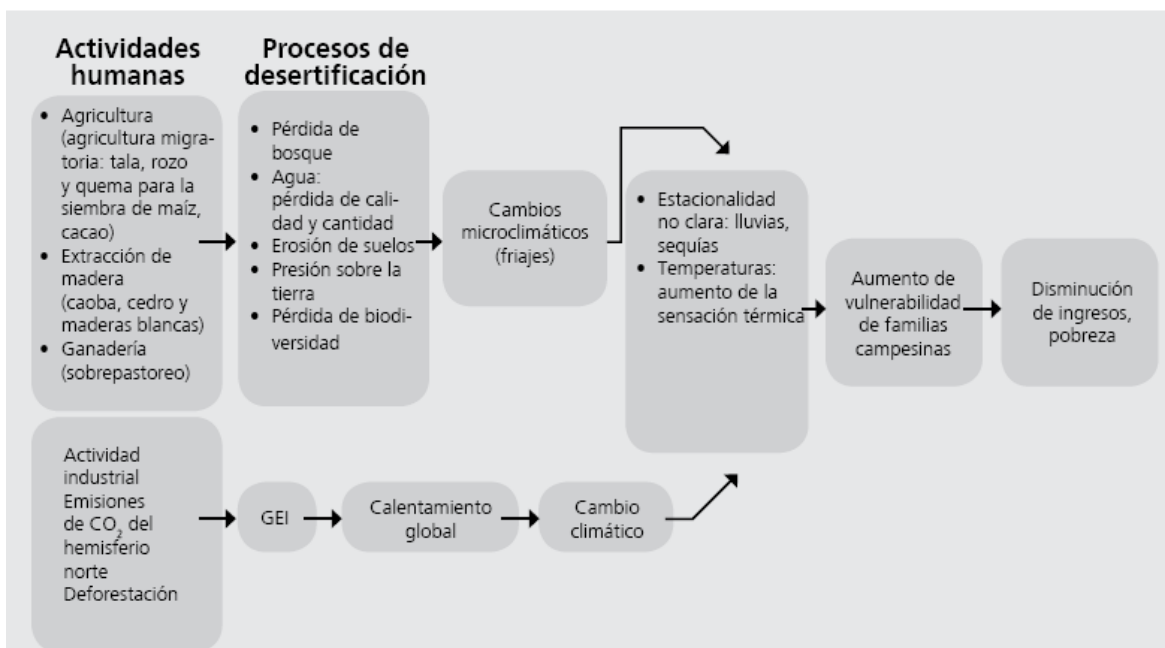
Actividades humanas

Procesos de desertificación

• Agricultura (agricultura migratoria: tala, rozo y quema para la siembra de maíz, cacao)
• Extracción de madera (caoba, cedro y maderas blancas)
• Ganadería (sobrepastoreo)

• Pérdida de bosque
• Agua: pérdida de calidad y cantidad
• Erosión de suelos
• Presión sobre la tierra
• Pérdida de biodiversidad

Cambios microclimáticos (friajes)

• Estacionalidad no clara: lluvias, sequías
• Temperaturas: aumento de la sensación térmica

Aumento de vulnerabilidad de familias campesinas

Disminución de ingresos, pobreza

Actividad industrial Emisiones de $CO_2$ del hemisferio norte Deforestación

GEI

Calentamiento global

Cambio climático